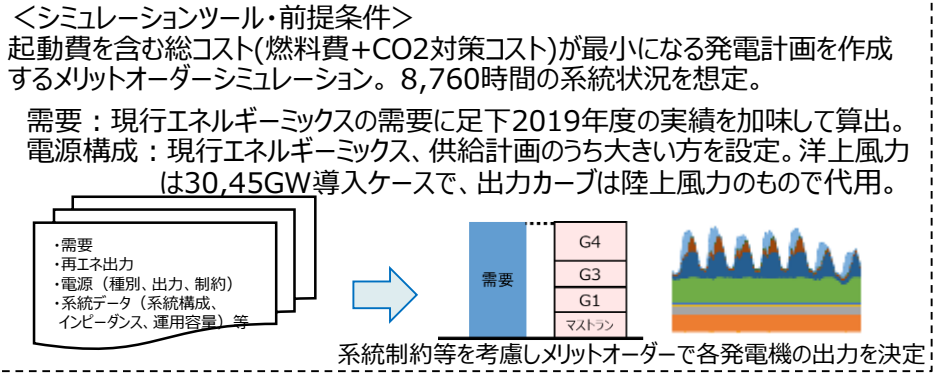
＜シミュレーションツール・前提条件＞
起動費を含む総コスト(燃料費＋CO2対策コスト)が最小になる発電計画を作成するメリットオーダーシミュレーション。8,760時間の系統状況を想定。

需要：現行エネルギーミックスの需要に足下2019年度の実績を加味して算出。
電源構成：現行エネルギーミックス、供給計画のうち大きい方を設定。洋上風力は30,45GW導入ケースで、出力カーブは陸上風力のもので代用。

・需要
・再エネ出力
・電源（種別、出力、制約）
・系統データ（系統構成、インピーダンス、運用容量）等

需要
G4
G3
G1
マストラン

系統制約等を考慮しメリットオーダーで各発電機の出力を決定